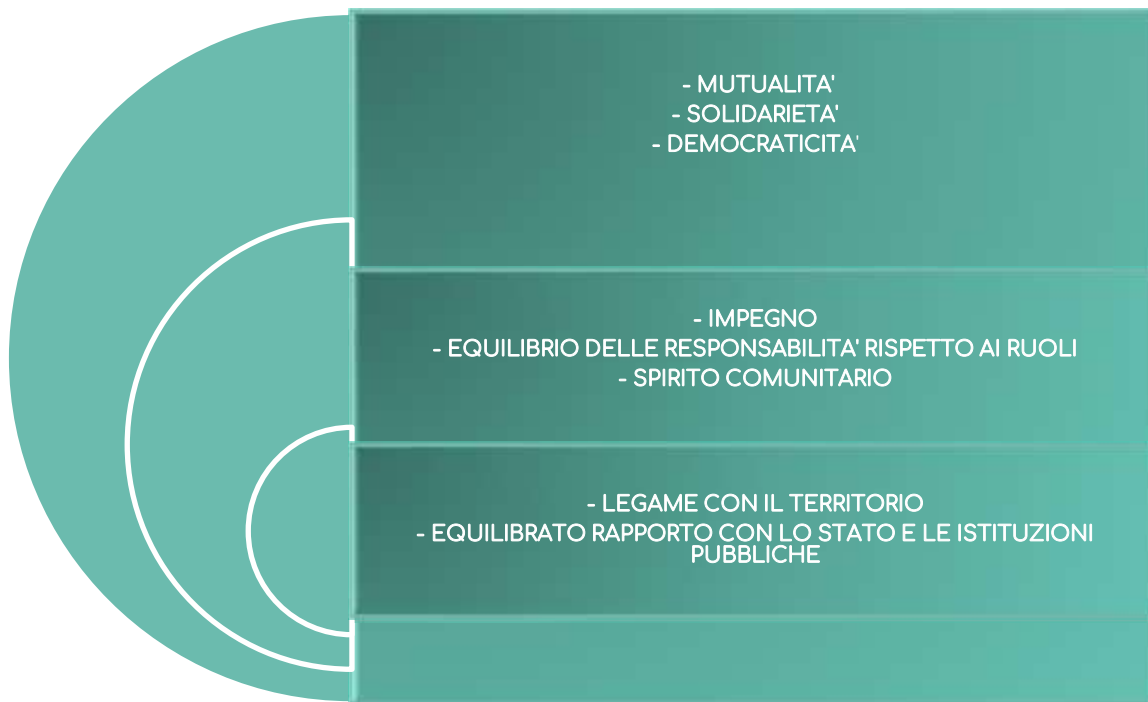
- MUTUALITA'
- SOLIDARIETA'
- DEMOCRATICITA'

- IMPEGNO
- EQUILIBRIO DELLE RESPONSABILITA' RISPETTO AI RUOLI
- SPIRITO COMUNITARIO

- LEGAME CON IL TERRITORIO
- EQUILIBRATO RAPPORTO CON LO STATO E LE ISTITUZIONI PUBBLICHE